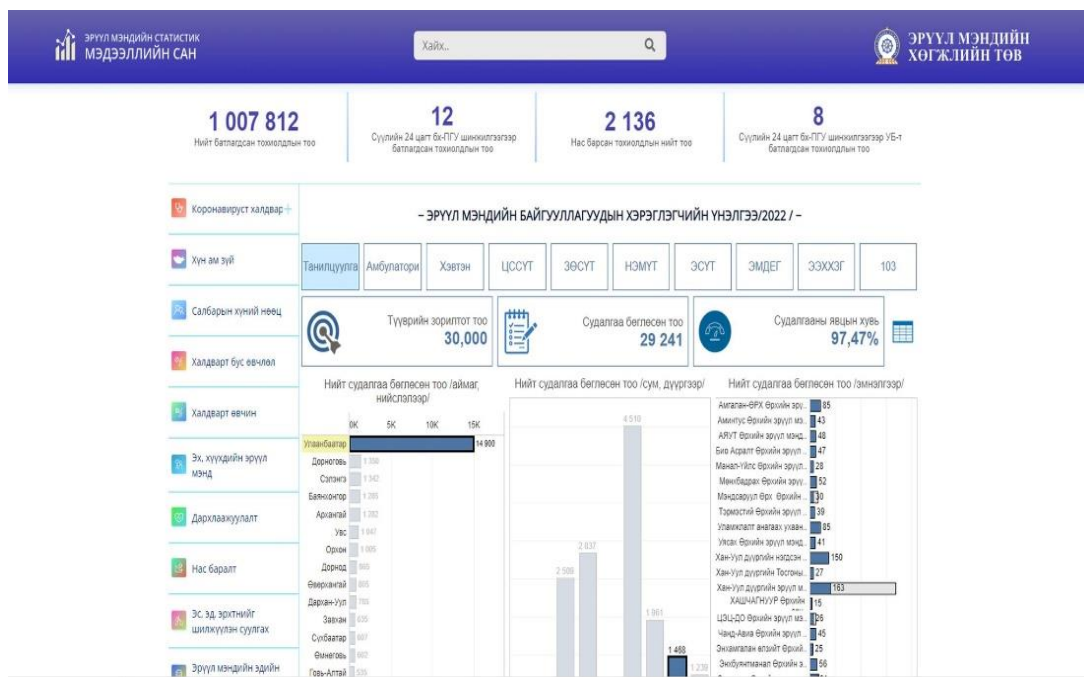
ЭРҮҮЛ МЭНДИЙН СТАТИСТИК
МЭДЭЭЛЛИЙН САН

Хайх..

ЭРҮҮЛ МЭНДИЙН ХӨГЖЛИЙН ТӨВ

1 007 812
Нийт батлагдсан тохиолдлын тоо

12
Сүүлийн 24 цагт бх-ПГУ шинжилгээгээр батлагдсан тохиолдлын тоо

2 136
Нас барсан тохиолдлын нийт тоо

8
Сүүлийн 24 цагт бх-ПГУ шинжилгээгээр УБ-т батлагдсан тохиолдлын тоо

Коронавируст халдвар
Хүн ам зүй
Салбарын хүний нөөц
Халдварт бус өвчлөл
Халдварт өвчин
Эх, хүүхдийн эрүүл мэнд
Дархлаажуулалт
Нас баралт
Эс, эд, эрхтнийг шилжүүлэн суулгах
Эрүүл мэндийн эдийн

– ЭРҮҮЛ МЭНДИЙН БАЙГУУЛЛАГУУДЫН ХЭРЭГЛЭГЧИЙН ҮНЭЛГЭЭ/2022 / –

Танилцуулга | Амбулатори | Хэвтэн | ЦССҮТ | ЗӨСҮТ | НЭМҮТ | ЭСҮТ | ЭМДЕГ | ЭЭХХЗГ | 103

Түүврийн зорилтот тоо
30,000

Судалгаа бөглөсөн тоо
29 241

Судалгааны явцын хувь
97,47%

Нийт судалгаа бөглөсөн тоо /аймаг, нийслэлээр/
0K 5K 10K 15K
Улаанбаатар 14 900
Дорноговь 1 399
Сэлэнгэ 1 342
Баянхонгор 1 295
Архангай 1 282
Увс 1 047
Орхон 1 005
Дорнод 960
Өвөрхангай 855
Дархан-Уул 700
Завхан 690
Сүхбаатар 667
Өмнөговь 662
Говь-Алтай 535

Нийт судалгаа бөглөсөн тоо /сум, дүүргээр/
4 510
2 037
2 509
1 961
1 468
1 239

Нийт судалгаа бөглөсөн тоо /эмнэлгээр/
Амгалан-ӨРХ Өрхийн эрү.. 85
Амингус Өрхийн эрүүл мэ.. 43
АЯҮТ Өрхийн эрүүл мэнд.. 48
Био Асралт Өрхийн эрүүл.. 47
Манал-Үйлс Өрхийн эрүүл.. 28
Мөнхбадрах Өрхийн эрүү.. 52
Мэндсаруул Өрх Өрхийн.. 30
Тэрмэстий Өрхийн эрүүл.. 39
Улаанбаатар анагаах ухаан.. 85
Улсан Өрхийн эрүүл мэнд.. 41
Хан-Уул дүүргийн нэгдсэн.. 150
Хан-Уул дүүргийн Тосгоны.. 27
Хан-Уул дүүргийн эрүүл м.. 163
ХАШЧАГНУУР Өрхийн.. 15
ЦЭЦ-ДО Өрхийн эрүүл мэ.. 26
Чанд-Авиа Өрхийн эрүүл.. 45
Энхамгалан элэйт Өрхий.. 25
Энхбуянтмаан Өрхийн э.. 56